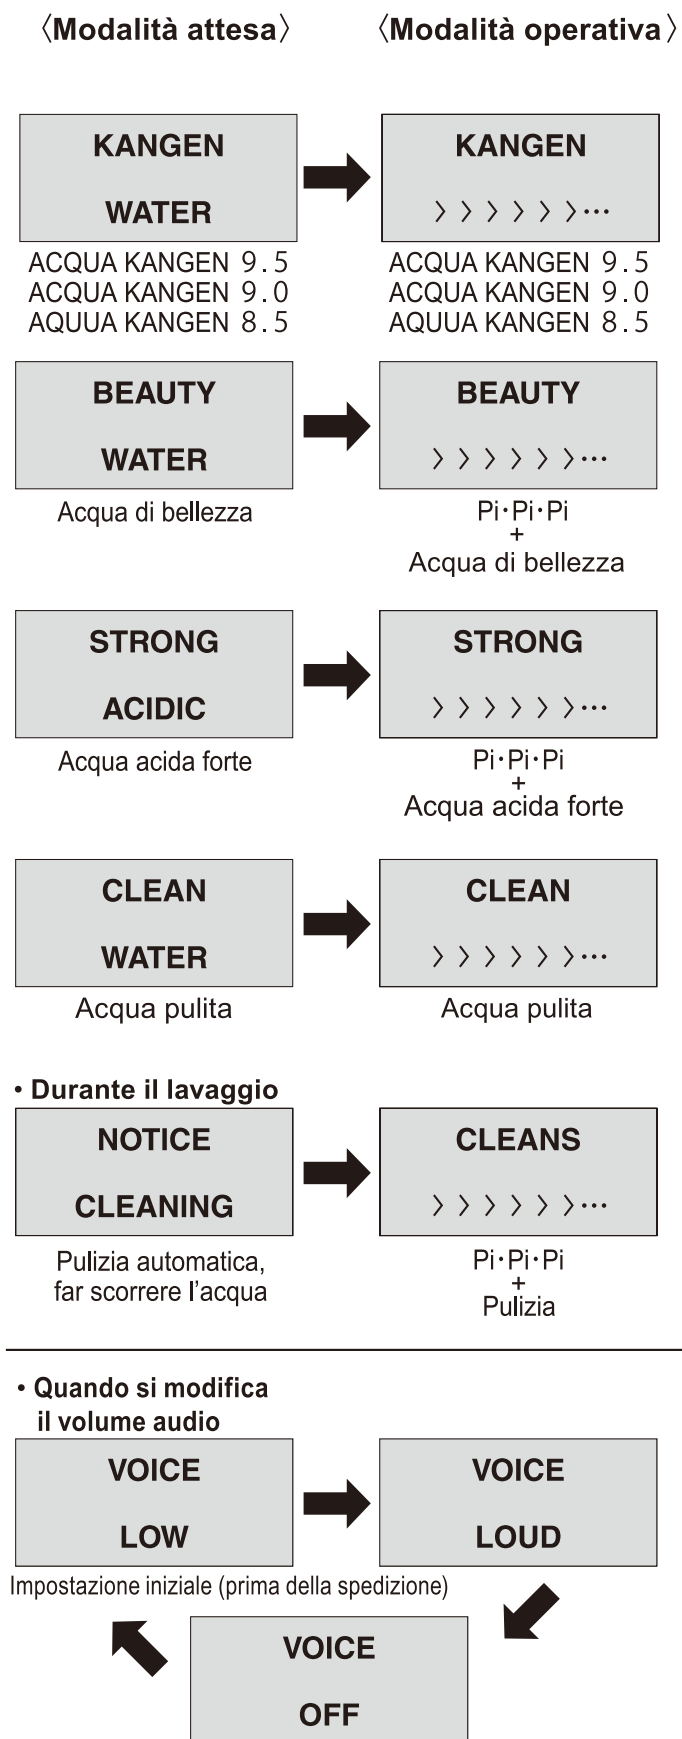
〈Modalità attesa〉 〈Modalità operativa〉

KANGEN
WATER

ACQUA KANGEN 9.5
ACQUA KANGEN 9.0
AQUUA KANGEN 8.5

KANGEN
〉〉〉〉〉〉…

ACQUA KANGEN 9.5
ACQUA KANGEN 9.0
AQUUA KANGEN 8.5

BEAUTY
WATER

Acqua di bellezza

BEAUTY
〉〉〉〉〉〉…

Pi·Pi·Pi
+
Acqua di bellezza

STRONG
ACIDIC

Acqua acida forte

STRONG
〉〉〉〉〉〉…

Pi·Pi·Pi
+
Acqua acida forte

CLEAN
WATER

Acqua pulita

CLEAN
〉〉〉〉〉〉…

Acqua pulita

• Durante il lavaggio

NOTICE
CLEANING

Pulizia automatica, far scorrere l'acqua

CLEANS
〉〉〉〉〉〉…

Pi·Pi·Pi
+
Pulizia

• Quando si modifica il volume audio

VOICE
LOW

VOICE
LOUD

Impostazione iniziale (prima della spedizione)

VOICE
OFF